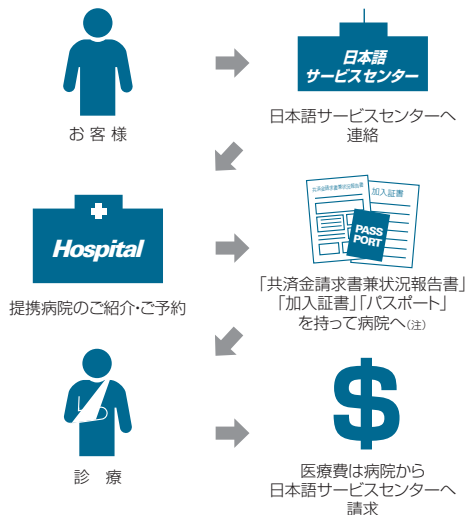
お 客 様

日本語
サービスセンター

日本語サービスセンターへ
連絡

Hospital

提携病院のご紹介・ご予約

共済金請求書兼状況報告書

加入証書

PASS PORT

「共済金請求書兼状況報告書」
「加入証書」「パスポート」
を持って病院へ(注)

診 療

$

医療費は病院から
日本語サービスセンターへ
請求